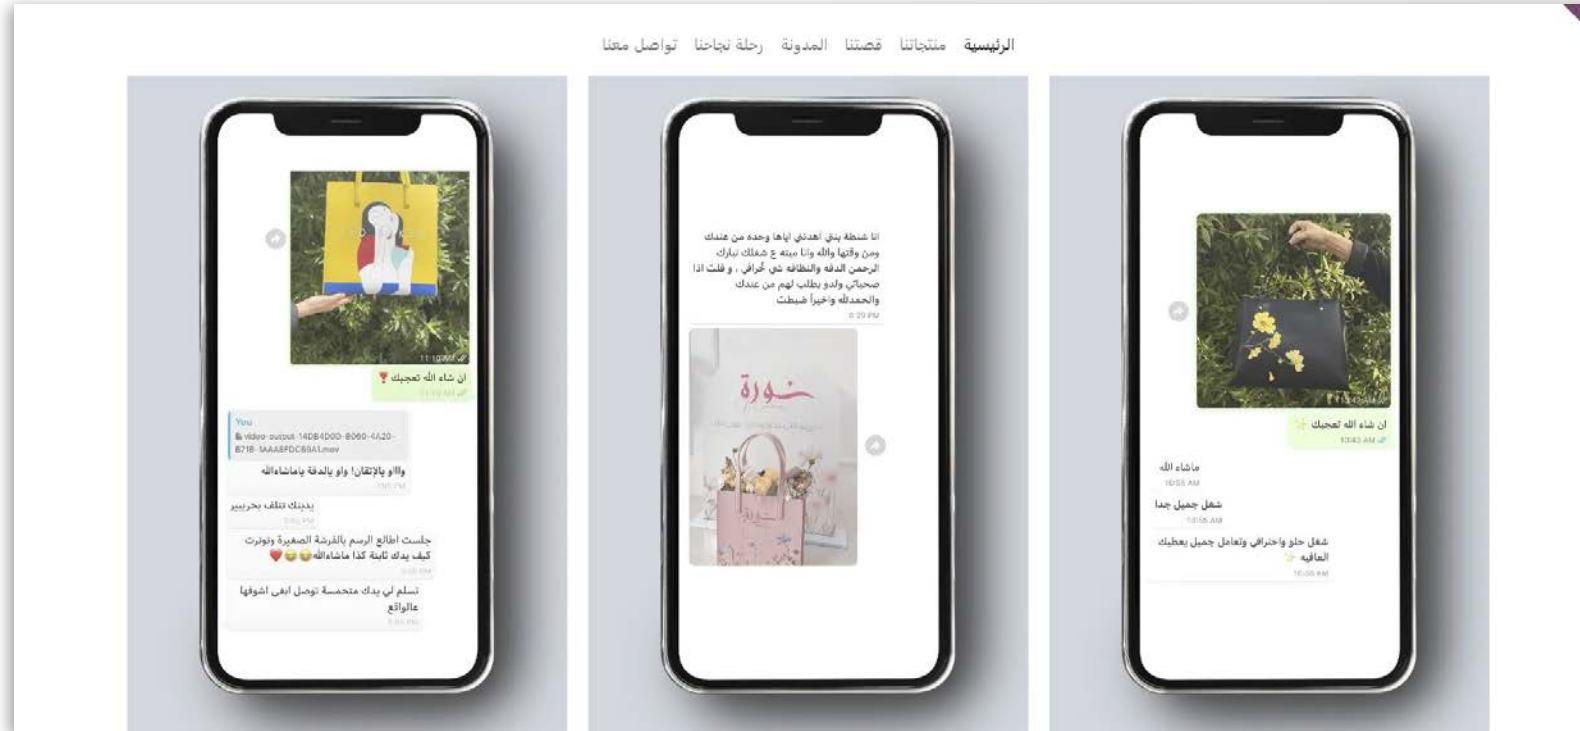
الرئيسية منتجاتنا قصتنا المدونة رحلة نجاحنا تواصل معنا

ان شاء الله تعجبك ✨
10:43 AM

ماشاء الله
10:55 AM

شغل جميل جدا
10:55 AM

شغل حلو واحترافي وتعامل جميل يعطيك العافيه ✨
10:56 AM

انا شنطة بنتي أهديتي اياها وحده من عندك ومن وقتها والله وانا ميته ع شغلك تبارك الرحمن الدقه والنظافه شي خُرافي ، و قلت اذا صحيباتي ولدو بطلب لهم من عندك والحمدلله واخيراً ضبطت
8:20 PM

نورة

11:10 AM
ان شاء الله تعجبك ❣️
11:10 AM

You
video-output-14DB4D0D-B060-4A20-B71B-1AAA8FDCB9A1.mov
واااو بالإتقان! واو بالدقة ياماشاءالله
1:00 PM

يدينك تتلف بحرييير
1:00 PM

جلست اطالع الرسم بالفرشة الصغيرة وتوترت كيف يدك ثابتة كذا ماشاءالله😂😂❤️
1:00 PM

تسلم لي يدك متحمسة توصل ابغى اشوفها عالواقع
1:00 PM